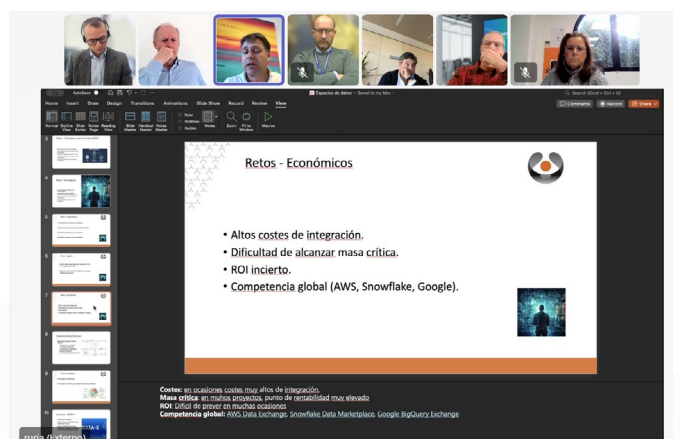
AutoSave Espacios de datos • Saved to my Mac

Home Insert Draw Design Transitions Animations Slide Show Record Review View

Comments Record Share

Normal Outline View Slide Sorter Notes Page Reading View Slide Master Handout Master Notes Master Ruler Gridlines Guides Notes Zoom Fit to Window Macros

Retos - Económicos

• Altos costes de integración.
• Dificultad de alcanzar masa crítica.
• ROI incierto.
• Competencia global (AWS, Snowflake, Google).

Costes: en ocasiones costes muy altos de integración.
Masa crítica: en muchos proyectos, punto de rentabilidad muy elevado
ROI: Difícil de prever en muchas ocasiones
Competencia global: AWS Data Exchange, Snowflake Data Marketplace, Google BigQuery Exchange

ruria (Externo)